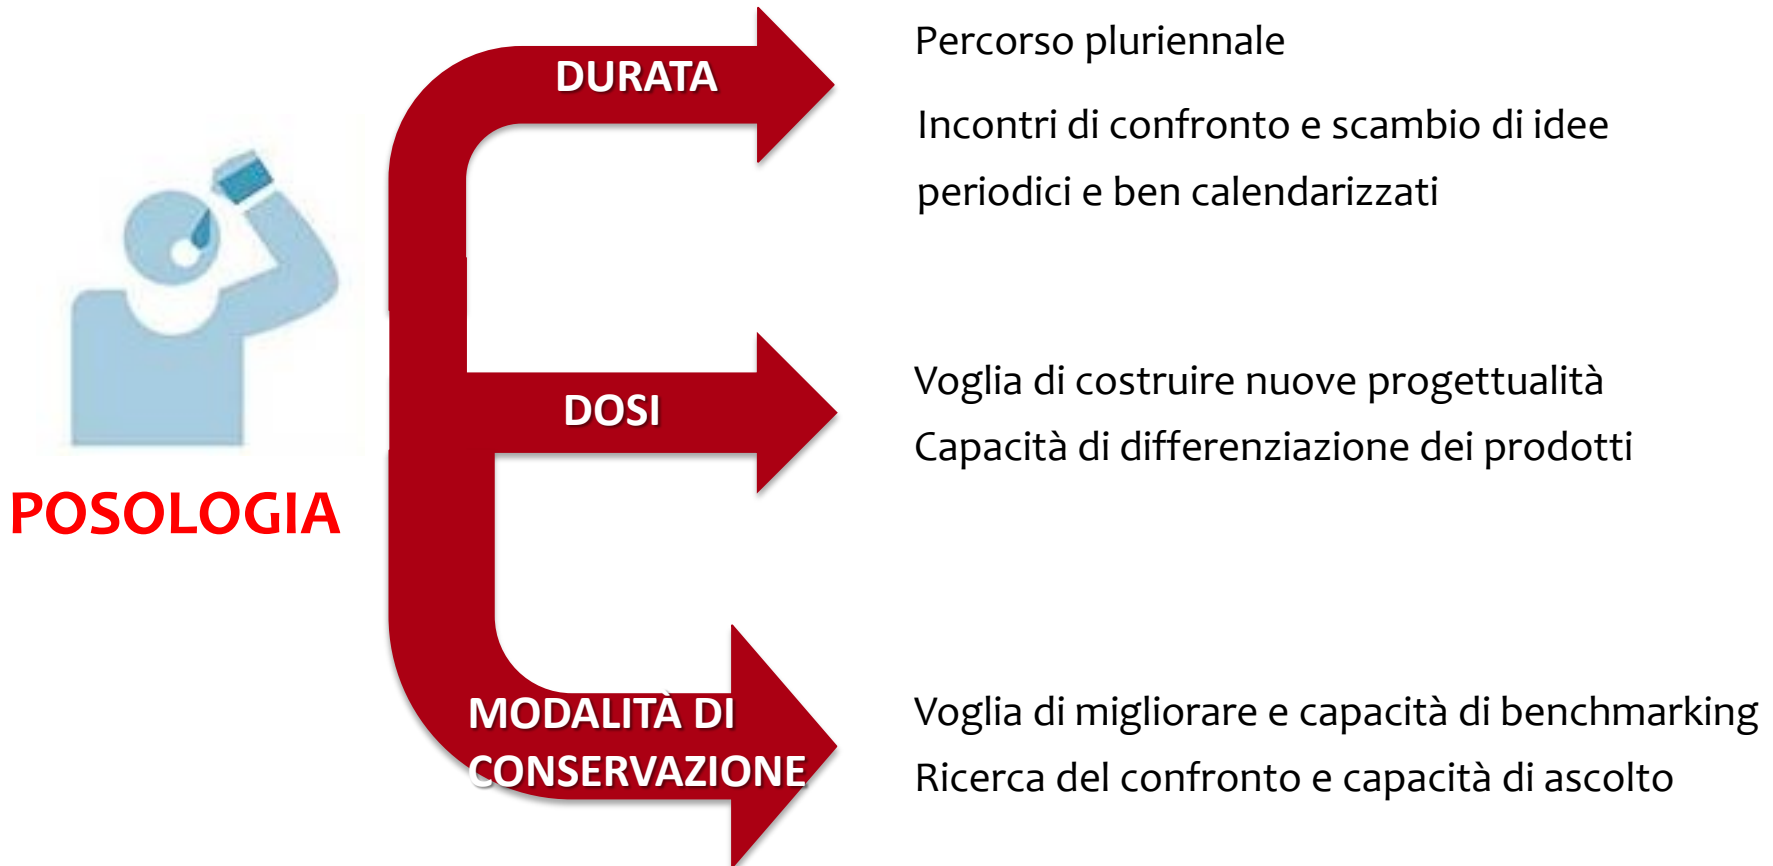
POSOLOGIA

DURATA

Percorso pluriennale

Incontri di confronto e scambio di idee periodici e ben calendarizzati

DOSI

Voglia di costruire nuove progettualità

Capacità di differenziazione dei prodotti

MODALITÀ DI CONSERVAZIONE

Voglia di migliorare e capacità di benchmarking

Ricerca del confronto e capacità di ascolto